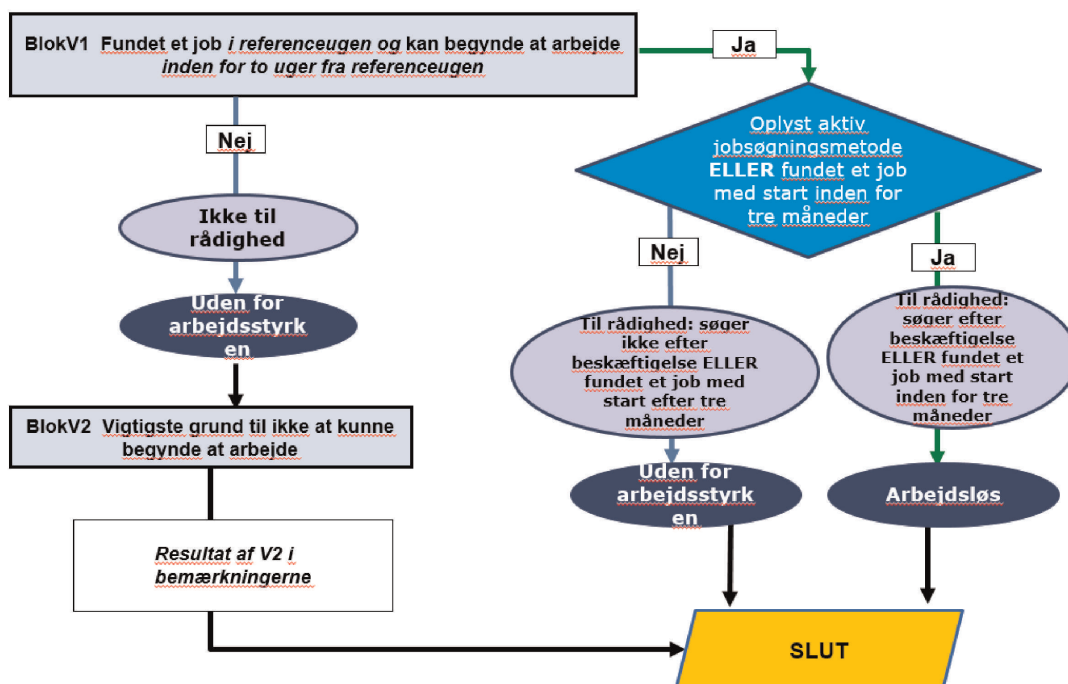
BlokV1 Fundet et job *i referenceugen og* kan begynde at arbejde *inden for to uger fra referenceugen*

Ja

Nej

Oplyst aktiv jobsøgningsmetode ELLER fundet et job med start inden for tre måneder

Ikke til rådighed

Nej

Ja

Uden for arbejdsstyrk en

Til rådighed: søger ikke efter beskæftigelse ELLER fundet et job med start efter tre måneder

Til rådighed: søger efter beskæftigelse ELLER fundet et job med start inden for tre måneder

BlokV2 Vigtigste grund til ikke at kunne begynde at arbejde

Uden for arbejdsstyrk en

Arbejdsløs

*Resultat af V2 i bemærkningerne*

SLUT